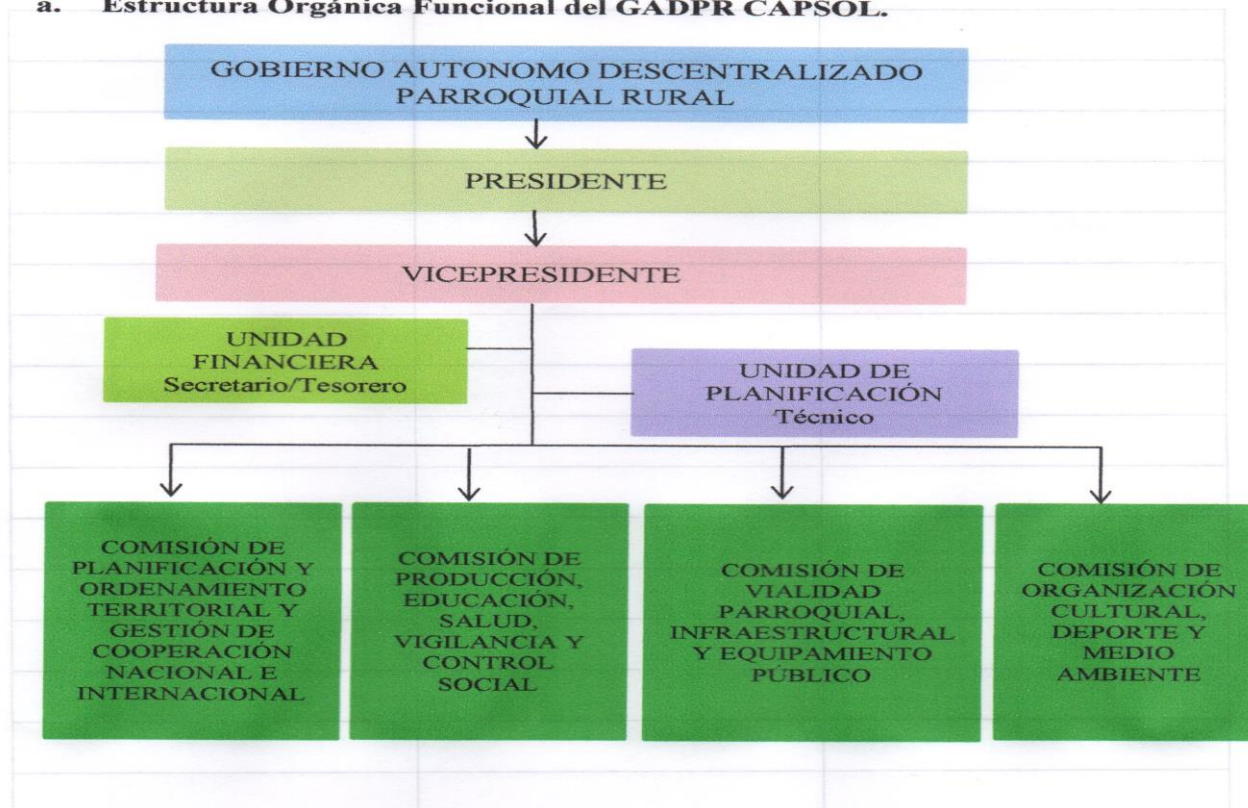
a. Estructura Orgánica Funcional del GADPR CAPSOL.

GOBIERNO AUTONOMO DESCENTRALIZADO PARROQUIAL RURAL

PRESIDENTE

VICEPRESIDENTE

UNIDAD FINANCIERA Secretario/Tesorero

UNIDAD DE PLANIFICACIÓN Técnico

COMISIÓN DE PLANIFICACIÓN Y ORDENAMIENTO TERRITORIAL Y GESTIÓN DE COOPERACIÓN NACIONAL E INTERNACIONAL

COMISIÓN DE PRODUCCIÓN, EDUCACIÓN, SALUD, VIGILANCIA Y CONTROL SOCIAL

COMISIÓN DE VIALIDAD PARROQUIAL, INFRAESTRUCTURAL Y EQUIPAMIENTO PÚBLICO

COMISIÓN DE ORGANIZACIÓN CULTURAL, DEPORTE Y MEDIO AMBIENTE